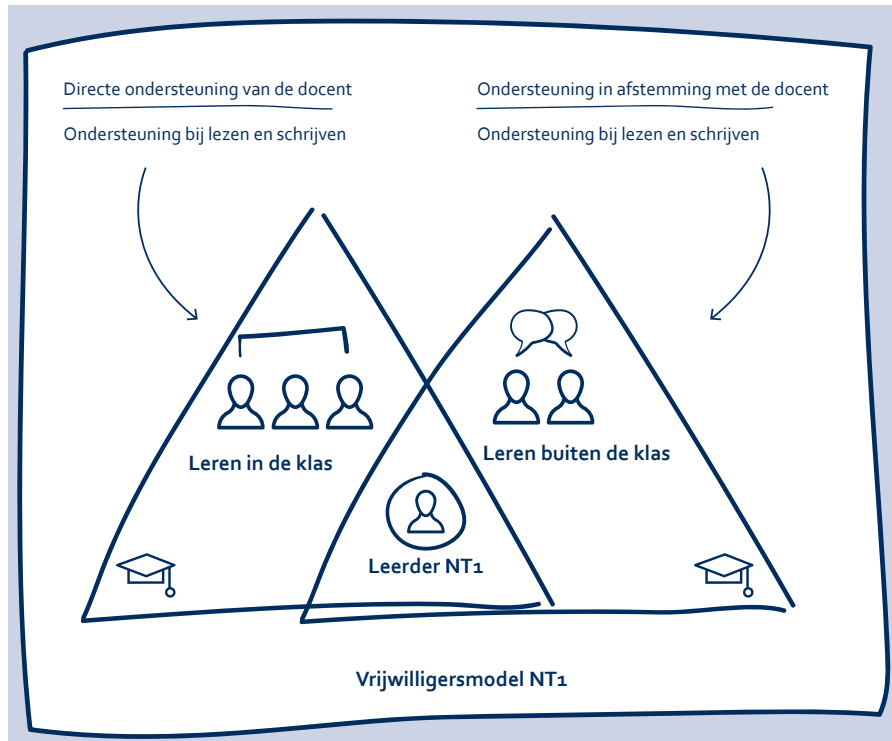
Directe ondersteuning van de docent

Ondersteuning bij lezen en schrijven

Ondersteuning in afstemming met de docent

Ondersteuning bij lezen en schrijven

Leren in de klas

Leren buiten de klas

Leerder NT1

Vrijwilligersmodel NT1